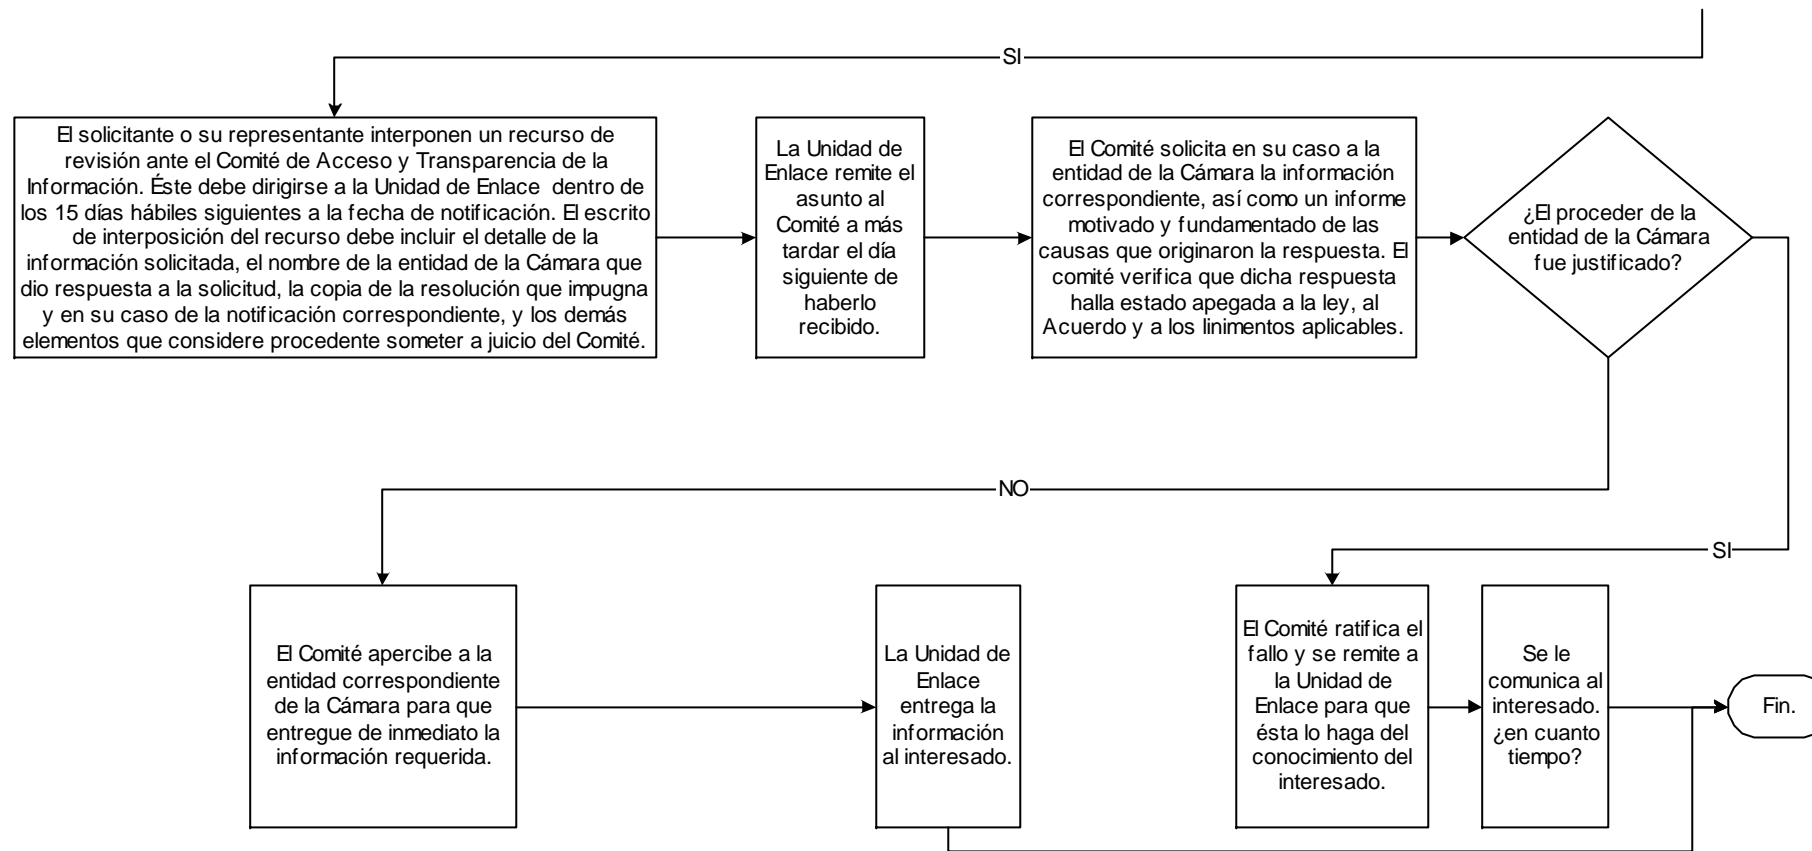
SI

El solicitante o su representante interponen un recurso de revisión ante el Comité de Acceso y Transparencia de la Información. Éste debe dirigirse a la Unidad de Enlace dentro de los 15 días hábiles siguientes a la fecha de notificación. El escrito de interposición del recurso debe incluir el detalle de la información solicitada, el nombre de la entidad de la Cámara que dio respuesta a la solicitud, la copia de la resolución que impugna y en su caso de la notificación correspondiente, y los demás elementos que considere procedente someter a juicio del Comité.

La Unidad de Enlace remite el asunto al Comité a más tardar el día siguiente de haberlo recibido.

El Comité solicita en su caso a la entidad de la Cámara la información correspondiente, así como un informe motivado y fundamentado de las causas que originaron la respuesta. El comité verifica que dicha respuesta halla estado apegada a la ley, al Acuerdo y a los linimentos aplicables.

¿El proceder de la entidad de la Cámara fue justificado?

NO

SI

El Comité apercibe a la entidad correspondiente de la Cámara para que entregue de inmediato la información requerida.

La Unidad de Enlace entrega la información al interesado.

El Comité ratifica el fallo y se remite a la Unidad de Enlace para que ésta lo haga del conocimiento del interesado.

Se le comunica al interesado. ¿en cuanto tiempo?

Fin.